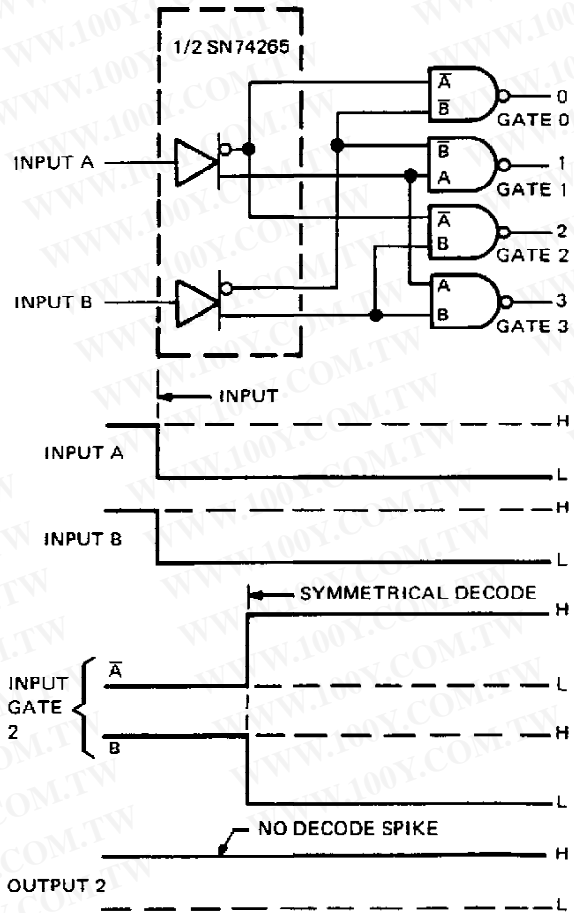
1/2 SN74265

$\overline{A}$
$\overline{B}$
0
GATE 0

$\overline{B}$
A
1
GATE 1

$\overline{A}$
B
2
GATE 2

A
B
3
GATE 3

INPUT A

INPUT B

INPUT

INPUT A
H
L

INPUT B
H
L

SYMMETRICAL DECODE
H

INPUT GATE 2
$\overline{A}$
L
H
B
L

NO DECODE SPIKE
H
OUTPUT 2
L

WWW.100Y.COM.TW